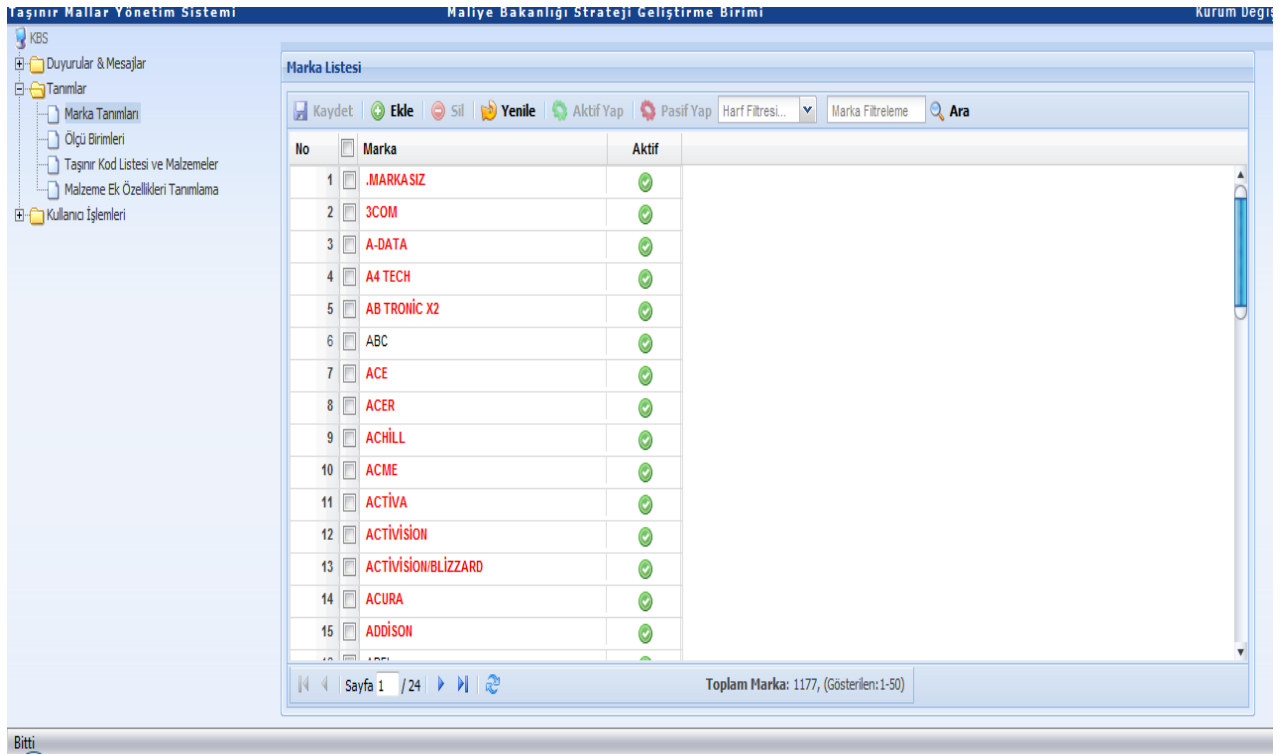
Taşınır Mallar Yönetim Sistemi
Maliye Bakanlığı Strateji Geliştirme Birimi
Kurum Değiş

KBS
Duyurular & Mesajlar
Tanımlar
Marka Tanımları
Ölçü Birimleri
Taşınır Kod Listesi ve Malzemeler
Malzeme Ek Özellikleri Tanımlama
Kullanıcı İşlemleri

Marka Listesi

Kaydet | Ekle | Sil | Yenile | Aktif Yap | Pasif Yap | Harf Filtresi... | Marka Filtreleme | Ara

| No | | Marka | Aktif |
|---|---|---|---|
| 1 | | .MARKASIZ | |
| 2 | | 3COM | |
| 3 | | A-DATA | |
| 4 | | A4 TECH | |
| 5 | | AB TRONİC X2 | |
| 6 | | ABC | |
| 7 | | ACE | |
| 8 | | ACER | |
| 9 | | ACHİLL | |
| 10 | | ACME | |
| 11 | | ACTİVA | |
| 12 | | ACTİVİSİON | |
| 13 | | ACTİVİSİON/BLİZZARD | |
| 14 | | ACURA | |
| 15 | | ADDİSON | |

Sayfa 1 /24

Toplam Marka: 1177, (Gösterilen:1-50)

Bitti